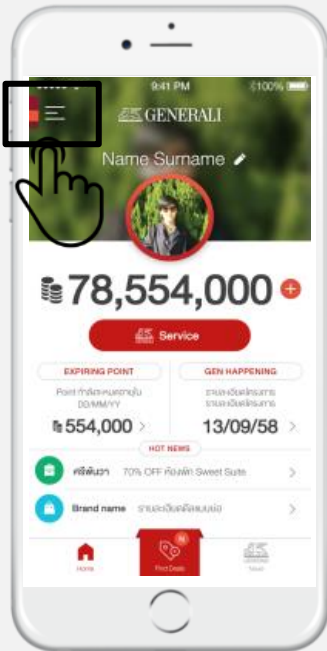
9:41 PM
100%
GENERALI
Name Surname
78,554,000
Service
EXPIRING POINT
Point ที่จะหมดอายุใน DD/MM/YY
554,000
GEN HAPPENING
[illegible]
13/09/58
HOT NEWS
ศรีพันวา 70% OFF ห้องพัก Sweet Suite
Brand name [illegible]
Home
Find Deals
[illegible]